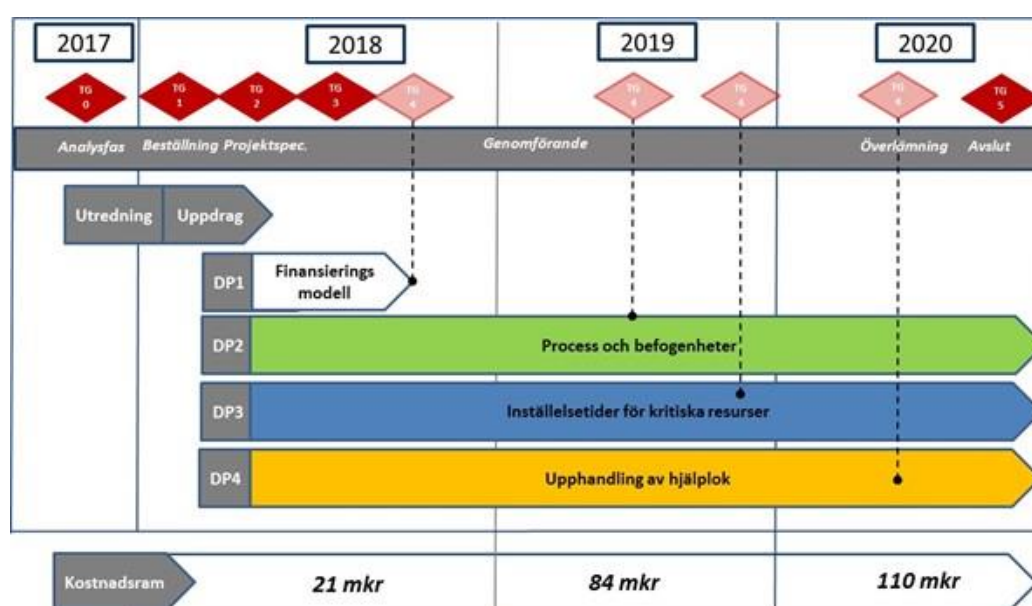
2017

2018

2019

2020

TG 0

TG 1

TG 2

TG 3

TG 4

TG 4

TG 6

TG 4

TG 5

Analysfas Beställning Projektspec. Genomförande Överlämning Avslut

Utredning

Uppdrag

DP1 Finansierings modell

DP2 Process och befogenheter

DP3 Inställelsetider för kritiska resurser

DP4 Upphandling av hjälplok

Kostnadsram

21 mkr

84 mkr

110 mkr